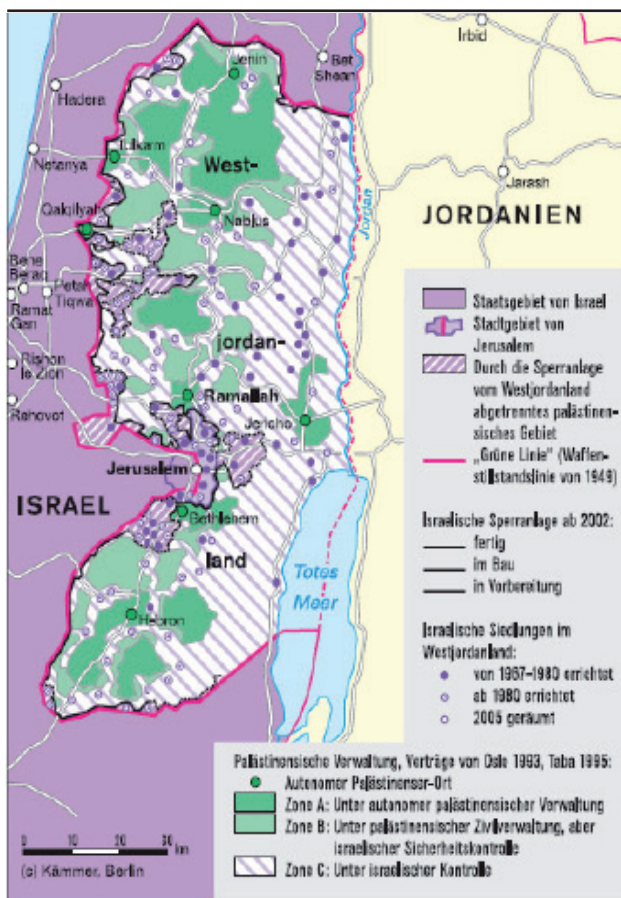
Irbid

Jenin

Bet Shean

Hadera

Tulkarm

Netanya

West-

Jarash

Qalqilyah

Nablus

Jordan

JORDANIEN

Bene Berak

Petah Tiqwa

Ramat Gan

Rishon le Zion

Rehovot

jordan-

Ramallah

Jericho

Jerusalem

ISRAEL

Bethlehem

land

Totes Meer

Hebron

Staatsgebiet von Israel

Stadtgebiet von Jerusalem

Durch die Sperranlage vom Westjordanland abgetrenntes palästinensisches Gebiet

„Grüne Linie" (Waffenstillstandslinie von 1949)

Israelische Sperranlage ab 2002:
fertig
im Bau
in Vorbereitung

Israelische Siedlungen im Westjordanland:
von 1967–1980 errichtet
ab 1980 errichtet
2005 geräumt

Palästinensische Verwaltung, Verträge von Oslo 1993, Taba 1995:
Autonomer Palästinenser-Ort
Zone A: Unter autonomer palästinensischer Verwaltung
Zone B: Unter palästinensischer Zivilverwaltung, aber israelischer Sicherheitskontrolle
Zone C: Unter israelischer Kontrolle

0 10 20 30 km

(c) Kämmer, Berlin